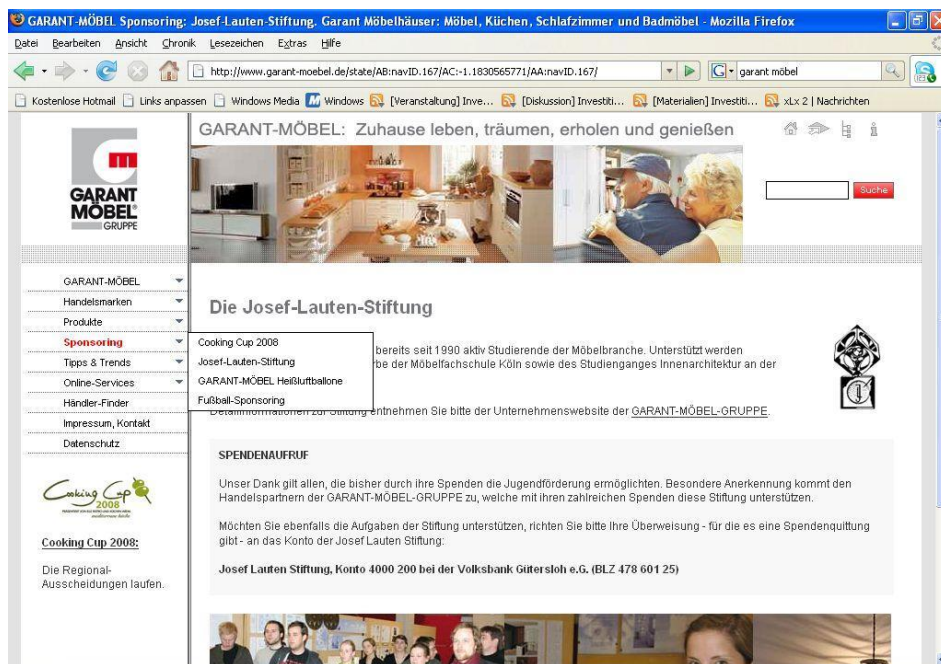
GARANT-MÖBEL Sponsoring: Josef-Lauten-Stiftung, Garant Möbelhäuser: Möbel, Küchen, Schlafzimmer und Badmöbel - Mozilla Firefox

Datei Bearbeiten Ansicht Chronik Lesezeichen Extras Hilfe

http://www.garant-moebel.de/state/AB:navID.167/AC:-1.1830565771/AA:navID.167/

garant möbel

Kostenlose Hotmail Links anpassen Windows Media Windows [Veranstaltung] Inve... [Diskussion] Investiti... [Materialien] Investiti... xLx 2 | Nachrichten

GARANT MÖBEL GRUPPE

GARANT-MÖBEL: Zuhause leben, träumen, erholen und genießen

Suche

GARANT-MÖBEL
Handelsmarken
Produkte
Sponsoring
Tipps & Trends
Online-Services
Händler-Finder
Impressum, Kontakt
Datenschutz

Cooking Cup 2008
Josef-Lauten-Stiftung
GARANT-MÖBEL Heißluftballone
Fußball-Sponsoring

Die Josef-Lauten-Stiftung

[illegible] bereits seit 1990 aktiv Studierende der Möbelbranche. Unterstützt werden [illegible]rbe der Möbelfachschule Köln sowie des Studienganges Innenarchitektur an der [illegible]

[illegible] entnehmen Sie bitte der Unternehmenswebsite der GARANT-MÖBEL-GRUPPE.

SPENDENAUFRUF

Unser Dank gilt allen, die bisher durch ihre Spenden die Jugendförderung ermöglichten. Besondere Anerkennung kommt den Handelspartnern der GARANT-MÖBEL-GRUPPE zu, welche mit ihren zahlreichen Spenden diese Stiftung unterstützen.

Möchten Sie ebenfalls die Aufgaben der Stiftung unterstützen, richten Sie bitte Ihre Überweisung - für die es eine Spendenquittung gibt - an das Konto der Josef Lauten Stiftung:

Josef Lauten Stiftung, Konto 4000 200 bei der Volksbank Gütersloh e.G. (BLZ 478 601 25)

Cooking Cup 2008

Cooking Cup 2008:

Die Regional-Ausscheidungen laufen.